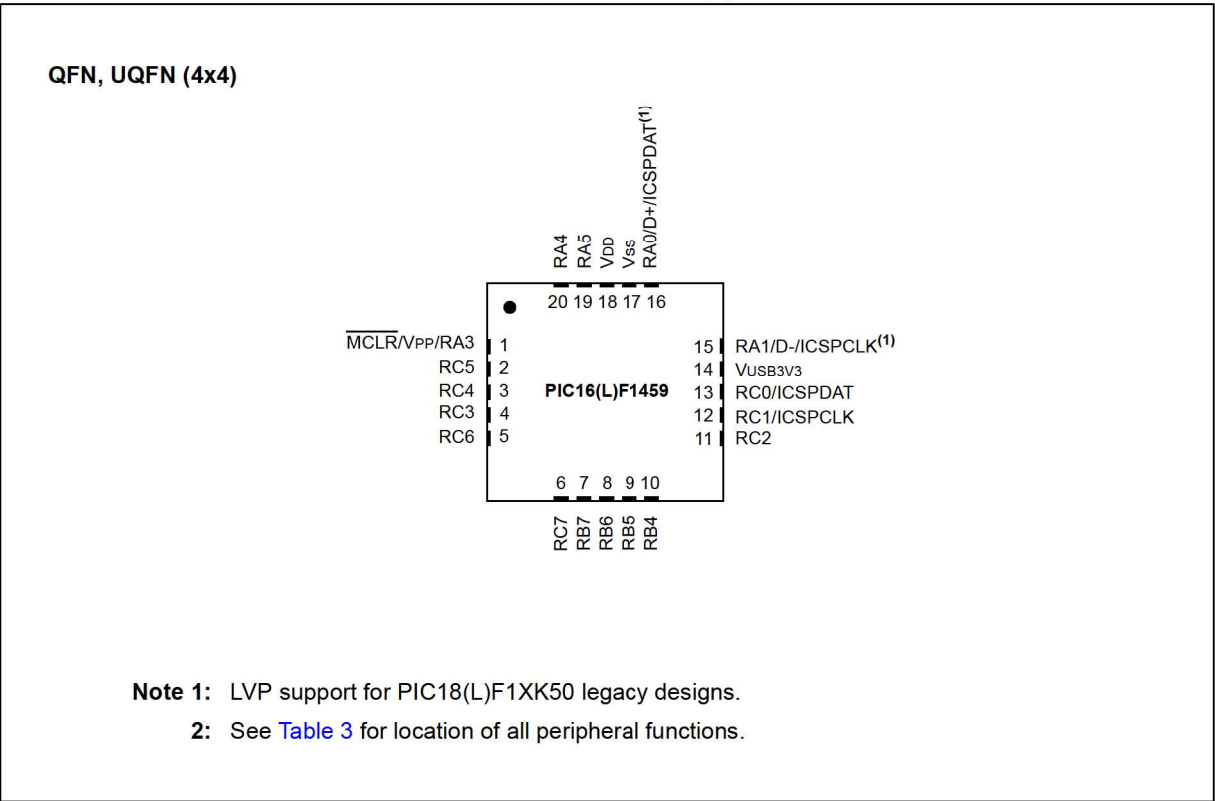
QFN, UQFN (4x4)

RA4
RA5
VDD
VSS
RA0/D+/ICSPDAT$^{(1)}$

20 19 18 17 16

$\overline{MCLR}$/VPP/RA3 1
RC5 2
RC4 3
RC3 4
RC6 5

PIC16(L)F1459

15 RA1/D-/ICSPCLK$^{(1)}$
14 VUSB3V3
13 RC0/ICSPDAT
12 RC1/ICSPCLK
11 RC2

6 7 8 9 10

RC7
RB7
RB6
RB5
RB4

Note 1: LVP support for PIC18(L)F1XK50 legacy designs.

2: See Table 3 for location of all peripheral functions.